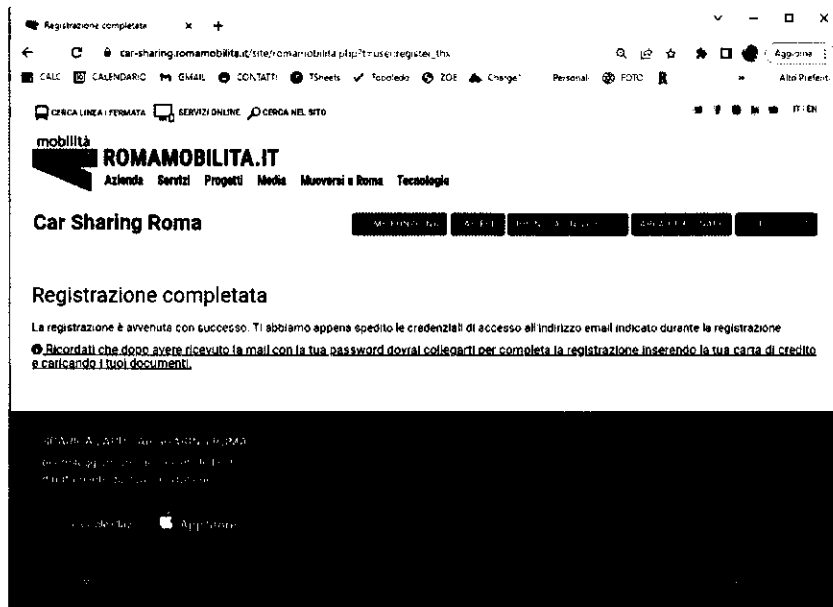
Registrazione completata

car-sharing.romamobilita.it/site/romamobilita.php?t=user.register_thx

CALC CALENDARIO GMAIL CONTATTI TSheets Foodedo ZOE Charge Personal FOTO Aggiorna Altri Preferiti

CERCA LINEA I FERMATA SERVIZI ONLINE CERCA NEL SITO IT EN

mobilità
ROMAMOBILITA.IT
Azienda Servizi Progetti Media Muoversi a Roma Tecnologie

Car Sharing Roma

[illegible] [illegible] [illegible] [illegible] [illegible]

Registrazione completata

La registrazione è avvenuta con successo. Ti abbiamo appena spedito le credenziali di accesso all'indirizzo email indicato durante la registrazione

Ricordati che dopo avere ricevuto la mail con la tua password dovrai collegarti per completa la registrazione inserendo la tua carta di credito e caricando i tuoi documenti.

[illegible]

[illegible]

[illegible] App Store